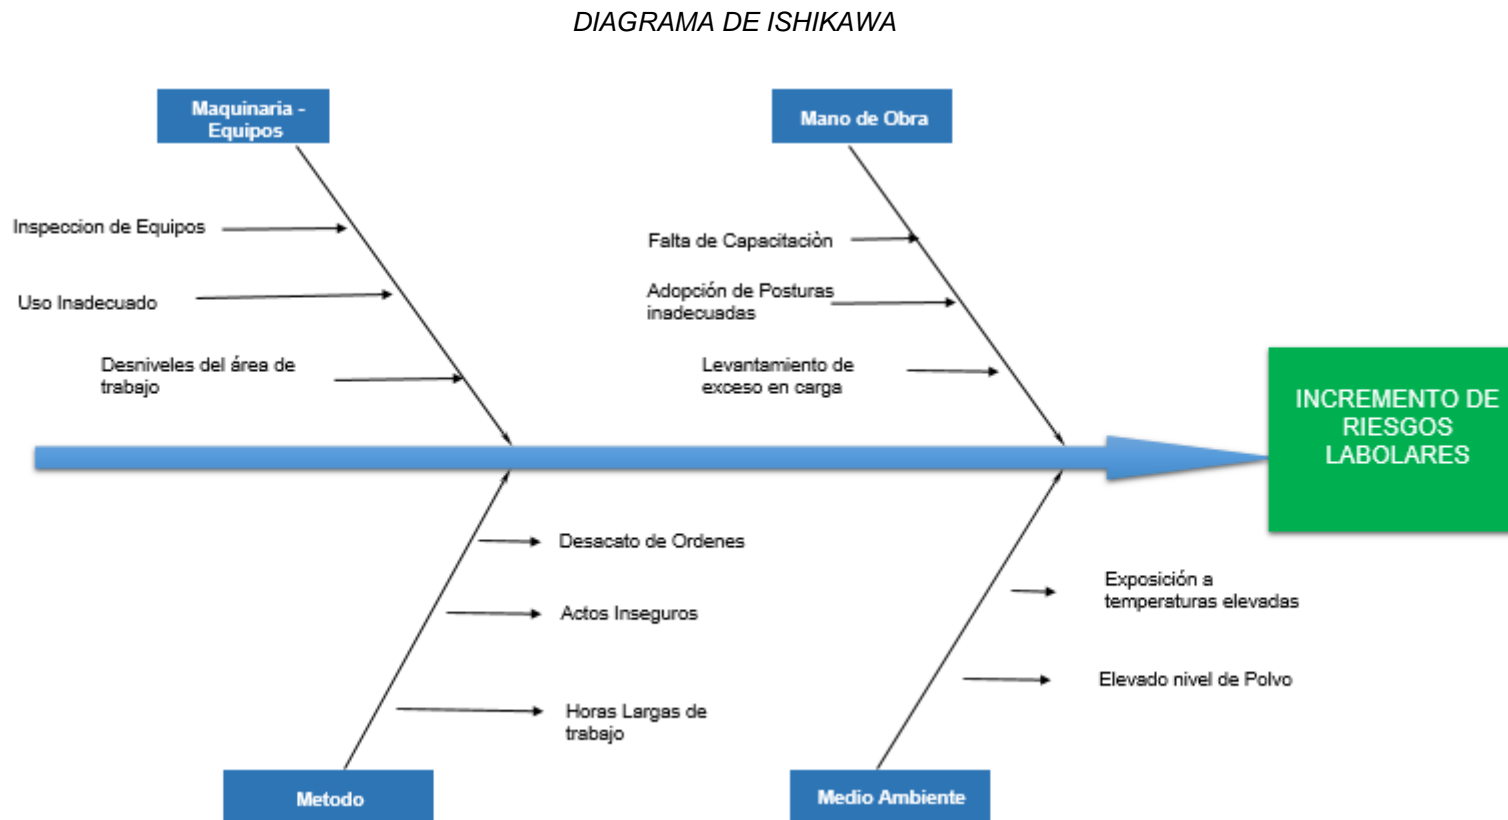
DIAGRAMA DE ISHIKAWA

Maquinaria - Equipos

Inspeccion de Equipos

Uso Inadecuado

Desniveles del área de trabajo

Mano de Obra

Falta de Capacitaciòn

Adopción de Posturas inadecuadas

Levantamiento de exceso en carga

INCREMENTO DE RIESGOS LABOLARES

Desacato de Ordenes

Actos Inseguros

Horas Largas de trabajo

Metodo

Exposición a temperaturas elevadas

Elevado nivel de Polvo

Medio Ambiente